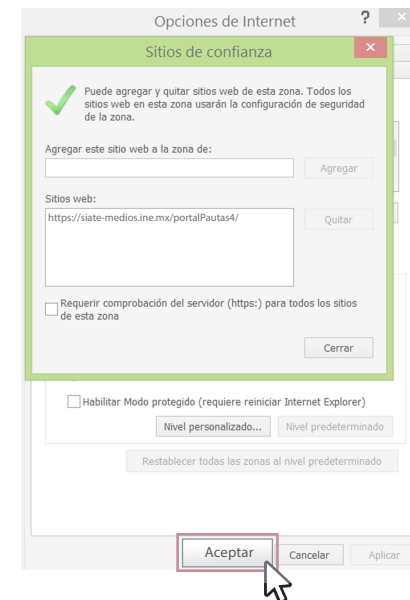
Opciones de Internet

?

Sitios de confianza

✕

Puede agregar y quitar sitios web de esta zona. Todos los sitios web en esta zona usarán la configuración de seguridad de la zona.

Agregar este sitio web a la zona de:

Agregar

Sitios web:

https://siate-medios.ine.mx/portalPautas4/

Quitar

Requerir comprobación del servidor (https:) para todos los sitios de esta zona

Cerrar

Habilitar Modo protegido (requiere reiniciar Internet Explorer)

Nivel personalizado...

Nivel predeterminado

Restablecer todas las zonas al nivel predeterminado

Aceptar

Cancelar

Aplicar